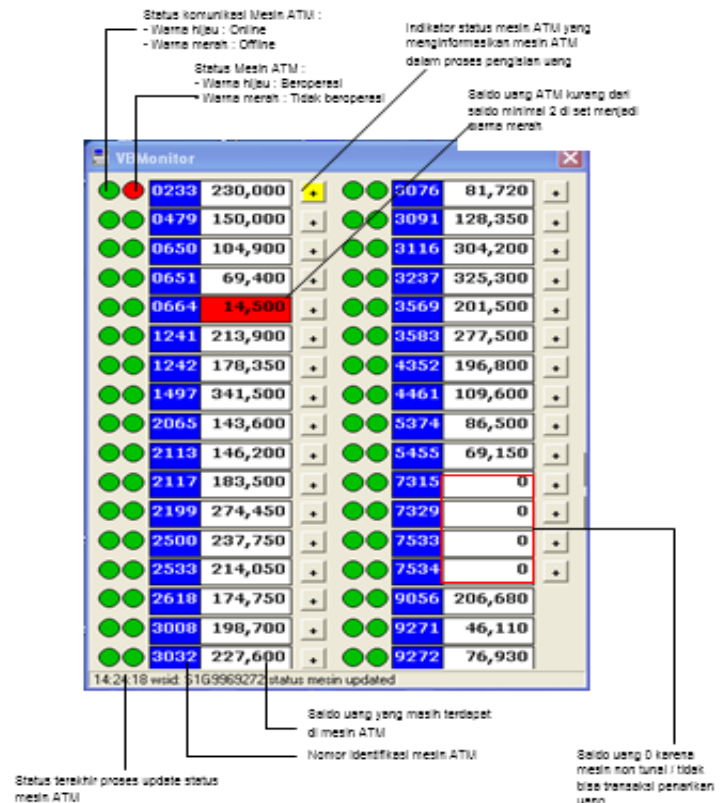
Status komunikasi Mesin ATM :
- Warna hijau : Online
- Warna merah : Offline

Status Mesin ATM :
- Warna hijau : Beroperasi
- Warna merah : Tidak beroperasi

Indikator status mesin ATM yang menginformasikan mesin ATM dalam proses pengisian uang

Saldo uang ATM kurang dari saldo minimal 2 di set menjadi warna merah

VBMonitor

| | | | | | | |
|---|---|---|---|---|---|---|
| 0233 | 230,000 | + | 5076 | 81,720 | + |
| 0479 | 150,000 | + | 3091 | 128,350 | + |
| 0650 | 104,900 | + | 3116 | 304,200 | + |
| 0651 | 69,400 | + | 3237 | 325,300 | + |
| 0664 | 14,500 | + | 3569 | 201,500 | + |
| 1241 | 213,900 | + | 3583 | 277,500 | + |
| 1242 | 178,350 | + | 4352 | 196,800 | + |
| 1497 | 341,500 | + | 4461 | 109,600 | + |
| 2065 | 143,600 | + | 5374 | 86,500 | + |
| 2113 | 146,200 | + | 5455 | 69,150 | + |
| 2117 | 183,500 | + | 7315 | 0 | + |
| 2199 | 274,450 | + | 7329 | 0 | + |
| 2500 | 237,750 | + | 7533 | 0 | + |
| 2533 | 214,050 | + | 7534 | 0 | + |
| 2618 | 174,750 | + | 9056 | 206,680 | |
| 3008 | 198,700 | + | 9271 | 46,110 | |
| 3032 | 227,600 | + | 9272 | 76,930 | |

14:24:18 wsid: S1G9969272 status mesin updated

Saldo uang yang masih terdapat di mesin ATM

Nomor identifikasi mesin ATM

Status terakhir proses update status mesin ATM

Saldo uang 0 karena mesin non tunai / tidak bisa transaksi penarikan uang